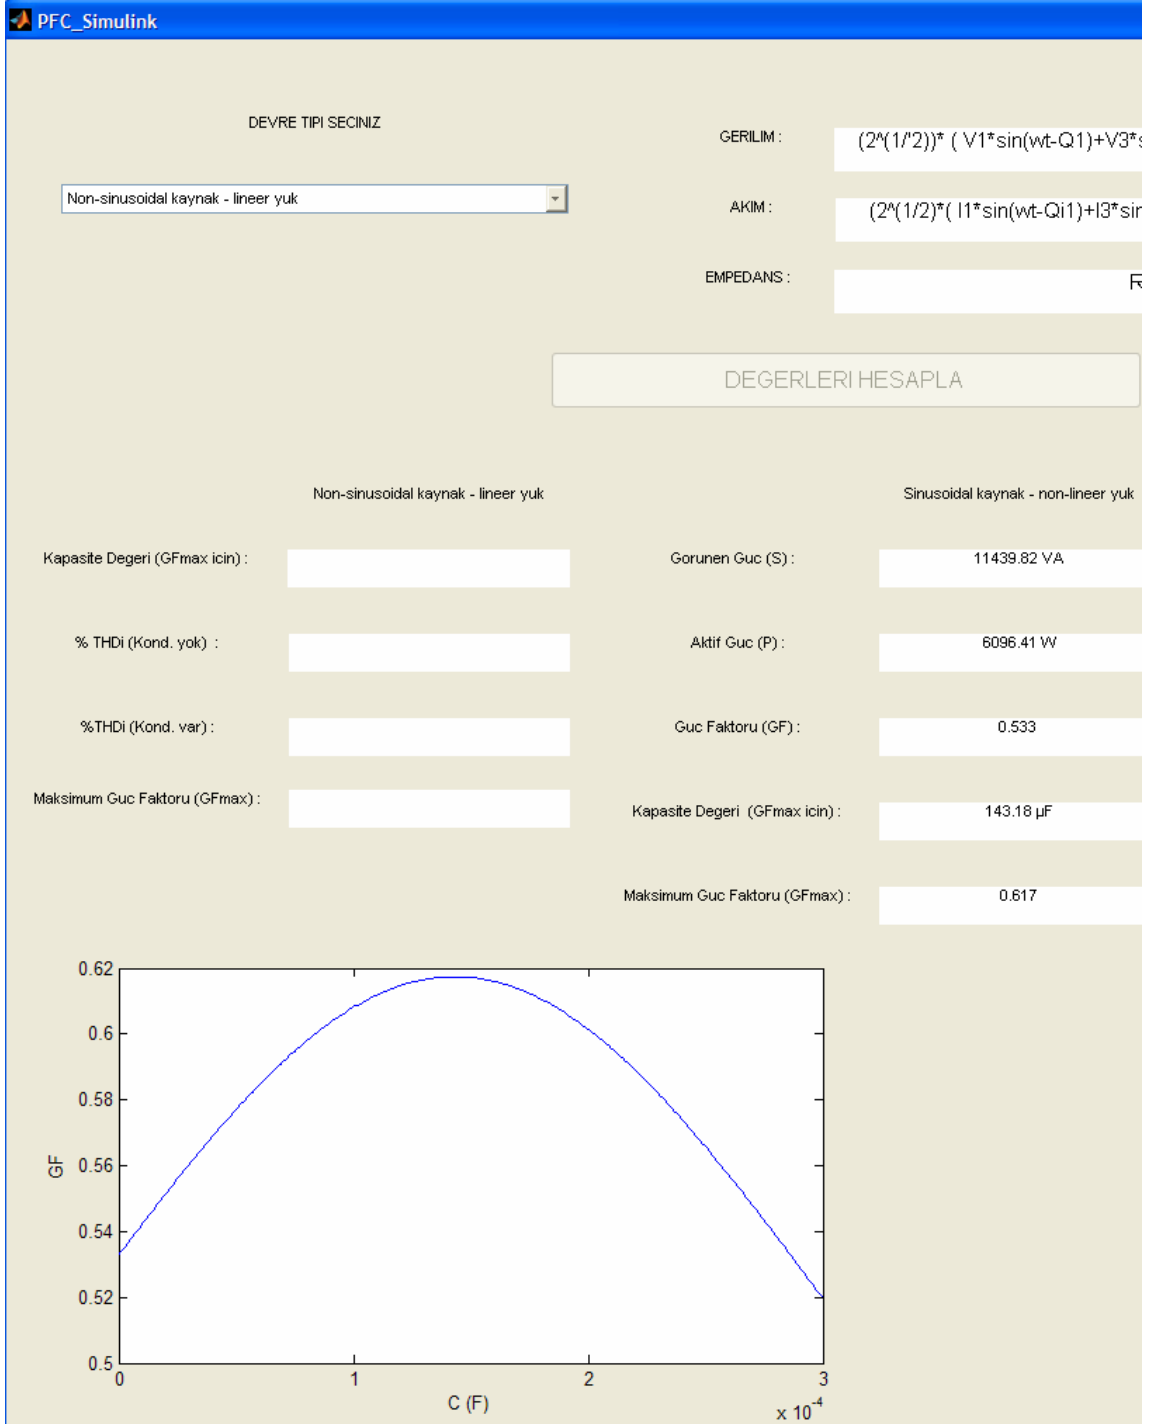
PFC_Simulink

DEVRE TIPI SECINIZ

Non-sinusoidal kaynak - lineer yuk

GERILIM : (2^(1/'2))* ( V1*sin(wt-Q1)+V3*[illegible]

AKIM : (2^(1/2)*( I1*sin(wt-Qi1)+I3*sir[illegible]

EMPEDANS : R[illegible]

DEGERLERI HESAPLA

Non-sinusoidal kaynak - lineer yuk

Kapasite Degeri (GFmax icin) :

% THDi (Kond. yok) :

%THDi (Kond. var) :

Maksimum Guc Faktoru (GFmax) :

Sinusoidal kaynak - non-lineer yuk

Gorunen Guc (S) : 11439.82 VA

Aktif Guc (P) : 6096.41 W

Guc Faktoru (GF) : 0.533

Kapasite Degeri (GFmax icin) : 143.18 µF

Maksimum Guc Faktoru (GFmax) : 0.617

0.62
0.6
0.58
0.56
0.54
0.52
0.5
GF
0
1
2
3
C (F)
x $10^{-4}$